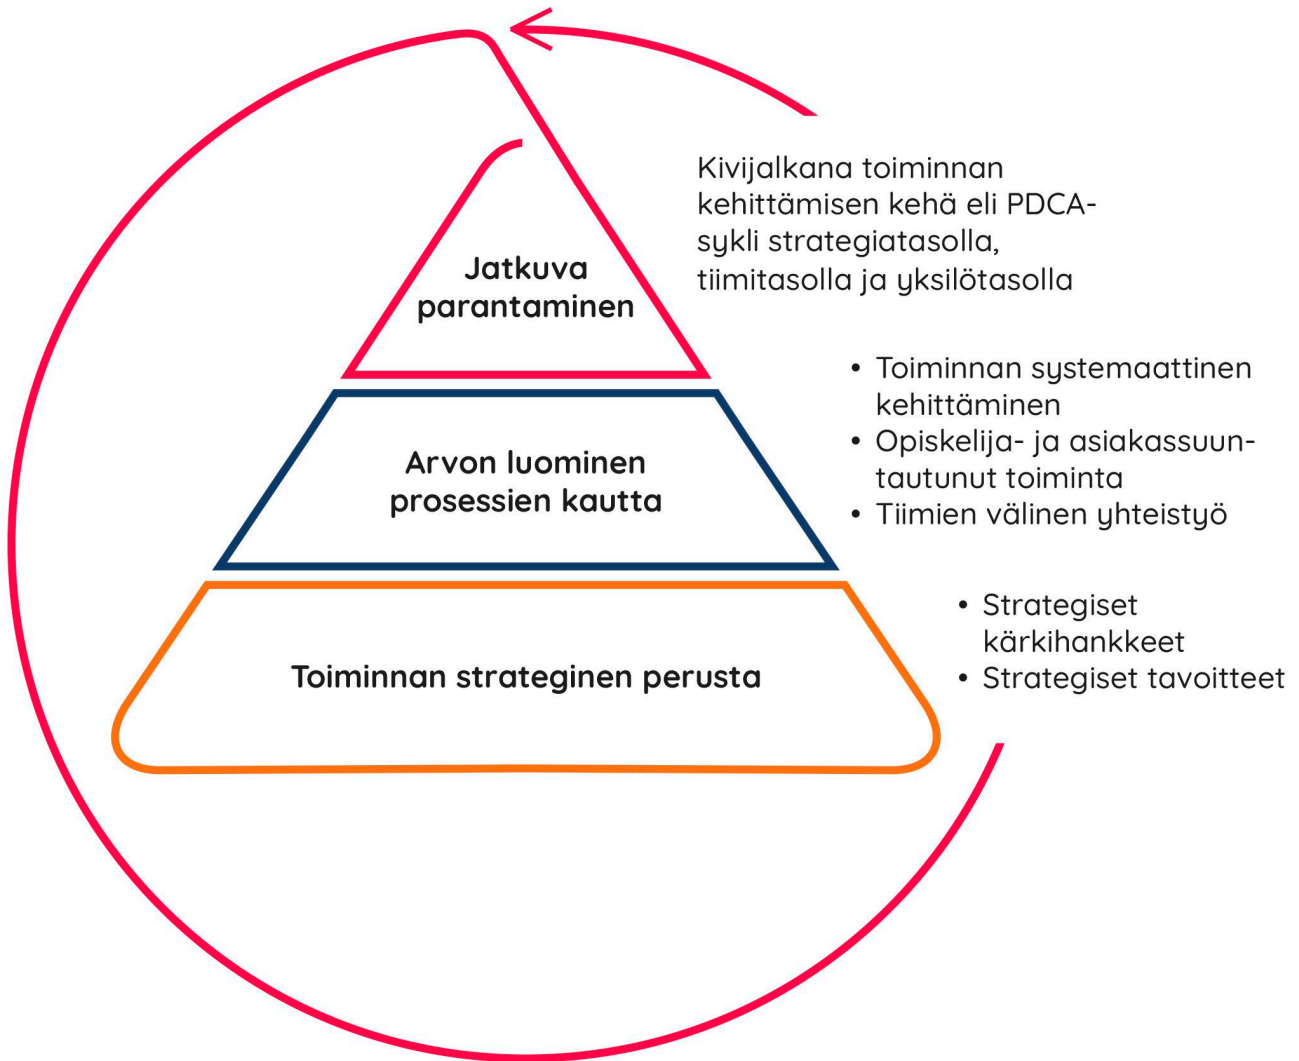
Jatkuva parantaminen

Kivijalkana toiminnan kehittämisen kehä eli PDCA-sykli strategiatasolla, tiimitasolla ja yksilötasolla

Arvon luominen prosessien kautta

• Toiminnan systemaattinen kehittäminen
• Opiskelija- ja asiakassuuntautunut toiminta
• Tiimien välinen yhteistyö

Toiminnan strateginen perusta

• Strategiset kärkihankkeet
• Strategiset tavoitteet